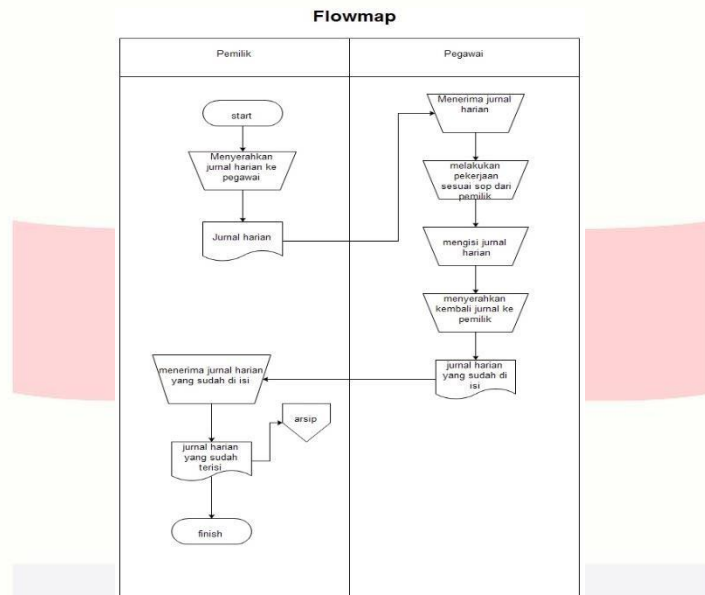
Flowmap

| Pemilik | Pegawai |
|---|---|

start

Menyerahkan jurnal harian ke pegawai

Jurnal harian

Menerima jurnal harian

melakukan pekerjaan sesuai sop dari pemilik

mengisi jurnal harian

menyerahkan kembali jurnal ke pemilik

jurnal harian yang sudah di isi

menerima jurnal harian yang sudah di isi

jurnal harian yang sudah terisi

arsip

finish